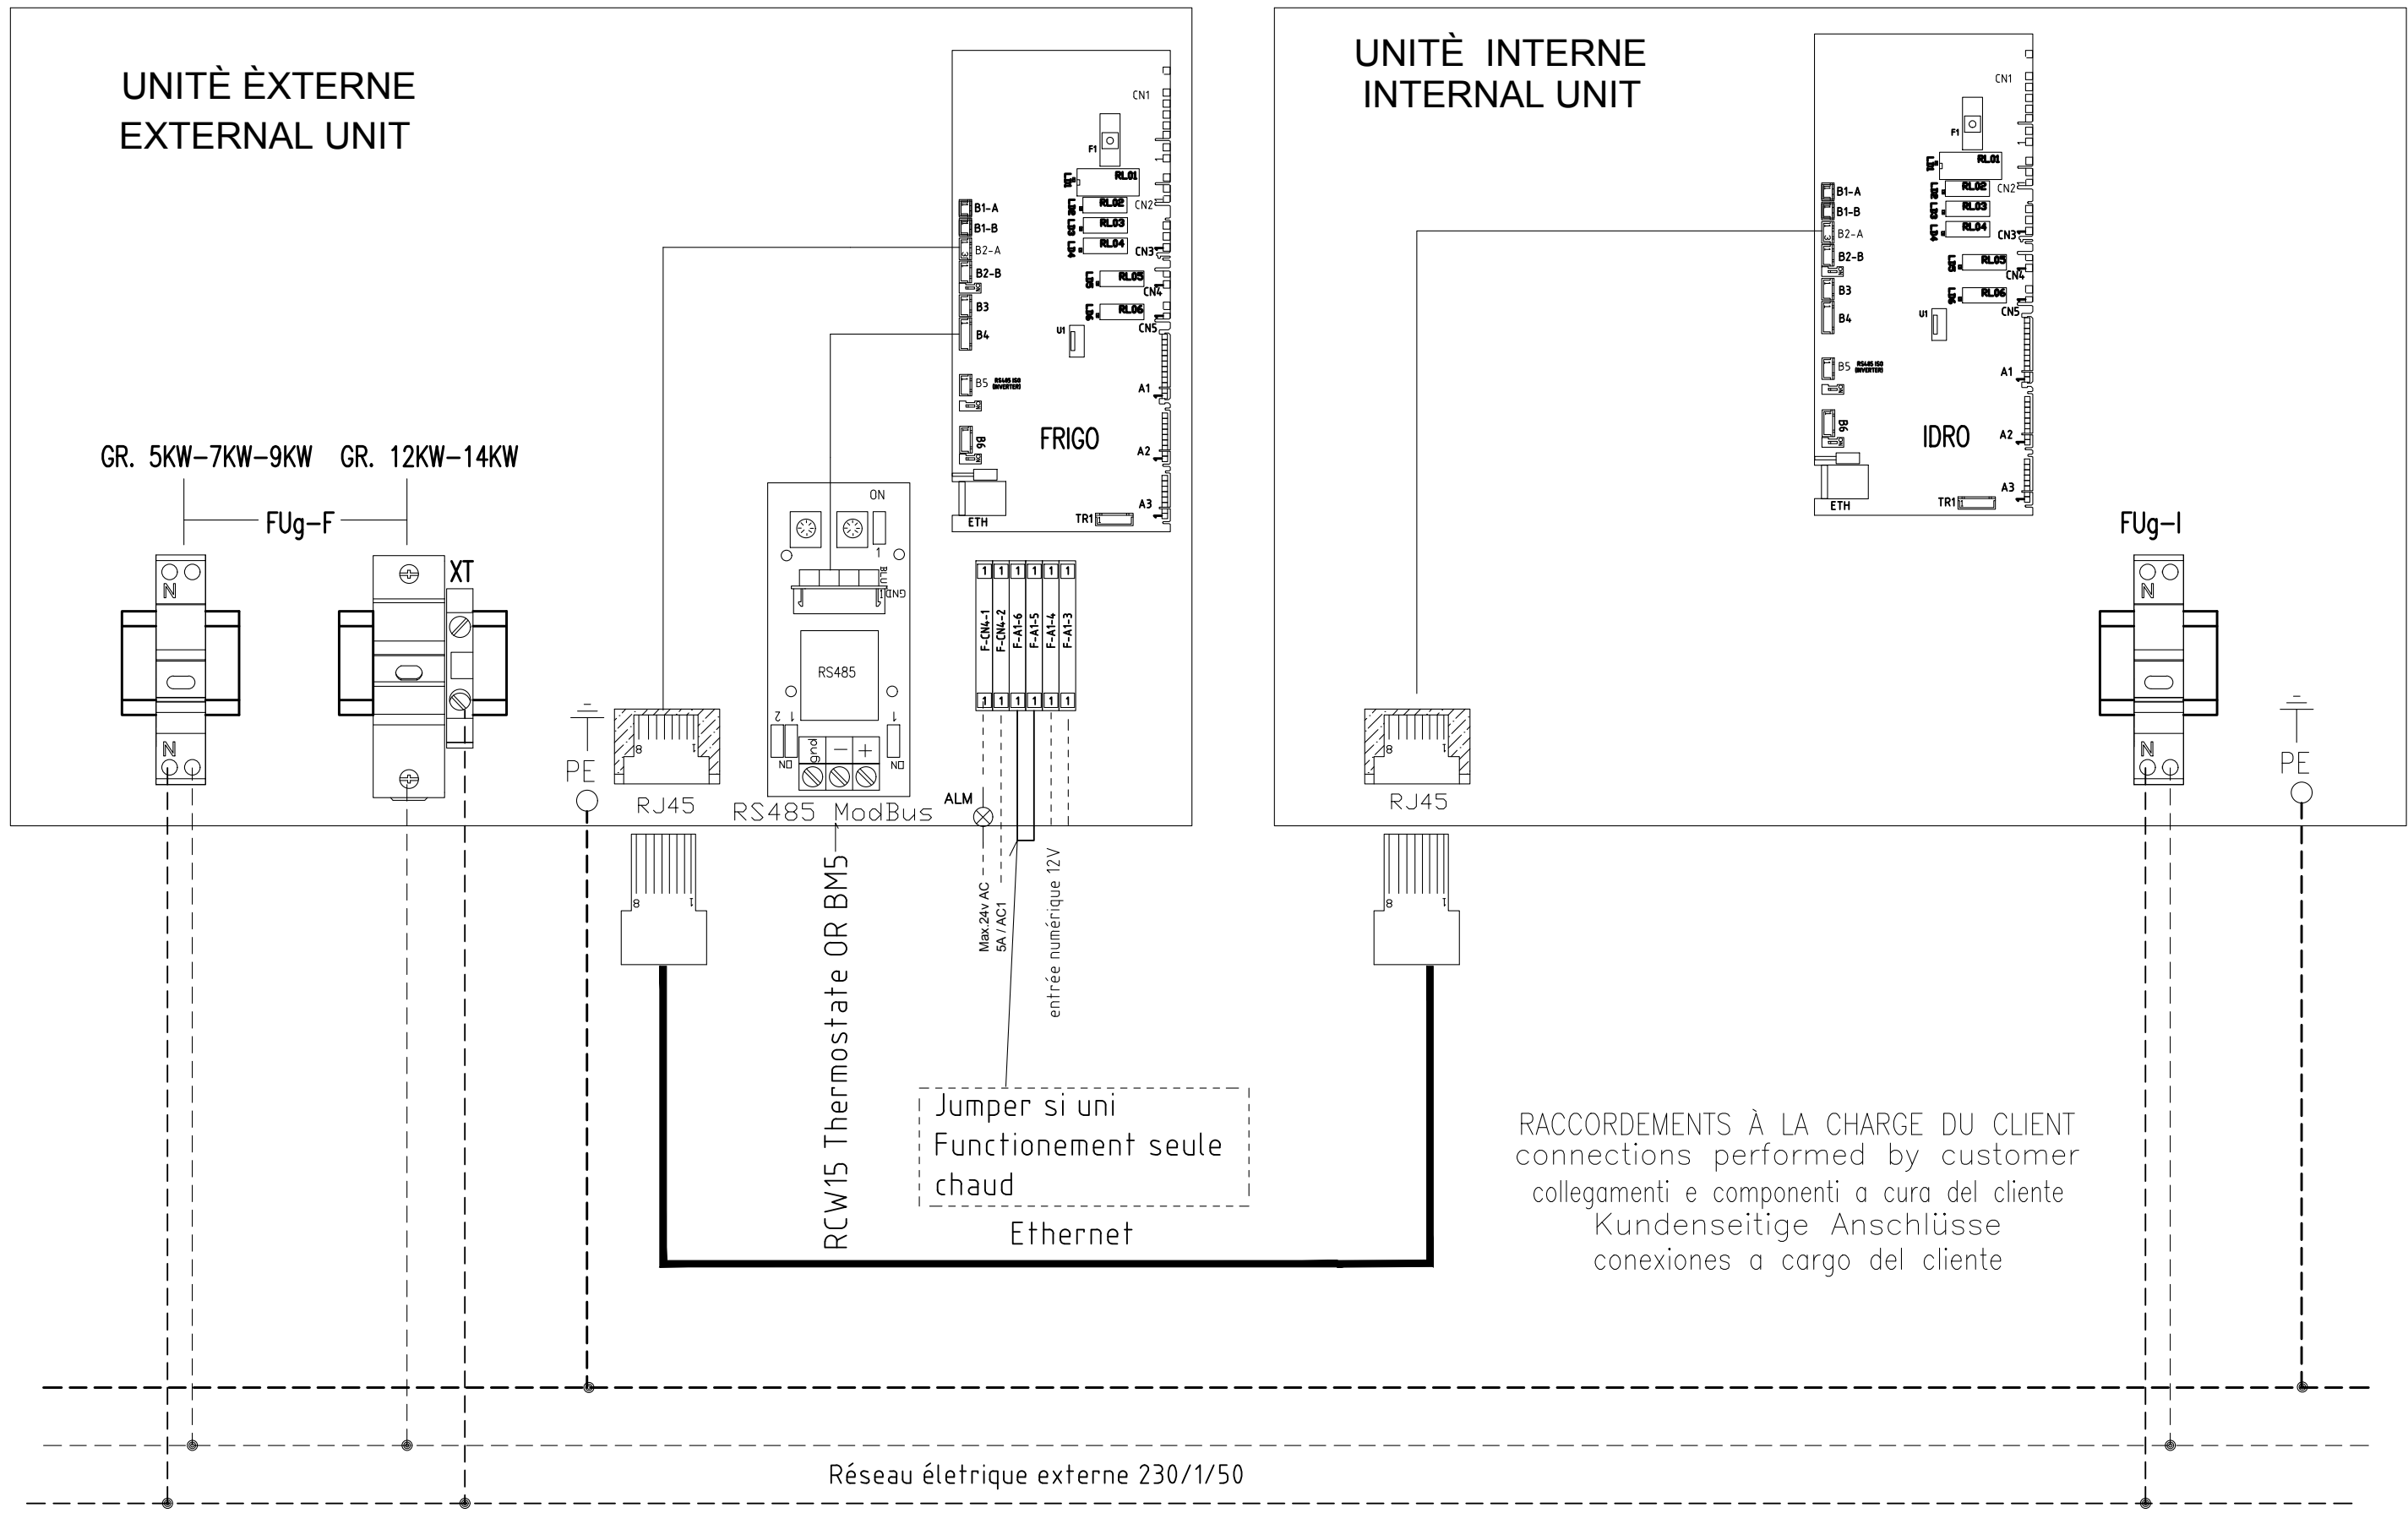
UNITÈ ÈXTERNE
EXTERNAL UNIT

CN1
F1
RL01
RL02
CN2
RL03
RL04
CN3
RL05
CN4
RL06
CN5
U1
B1-A
B1-B
B2-A
B2-B
B3
B4
B5
A1
FRIGO
A2
A3
ETH
TR1

GR. 5KW-7KW-9KW
GR. 12KW-14KW
FUg-F
XT
N
N

ON
1
RS485
gnd
−
+
NO
NO
1 2
1

1 1 1 1 1 1
F-CN4-1
F-CN4-2
F-A1-6
F-A1-5
F-A1-4
F-A1-3
1 1 1 1 1 1

PE
RJ45
8
1
RS485 ModBus
ALM

UNITÈ INTERNE
INTERNAL UNIT

CN1
F1
RL01
RL02
CN2
RL03
RL04
CN3
RL05
CN4
RL06
CN5
U1
B1-A
B1-B
B2-A
B2-B
B3
B4
B5
A1
IDRO
A2
A3
ETH
TR1

FUg-I
N
N
PE
RJ45
8
1

RCW15 Thermostate OR BM5
Max.24v AC
5A / AC1
entrée numérique 12V

Jumper si uni
Functionement seule
chaud

Ethernet

RACCORDEMENTS À LA CHARGE DU CLIENT
connections performed by customer
collegamenti e componenti a cura del cliente
Kundenseitige Anschlüsse
conexiones a cargo del cliente

Réseau életrique externe 230/1/50